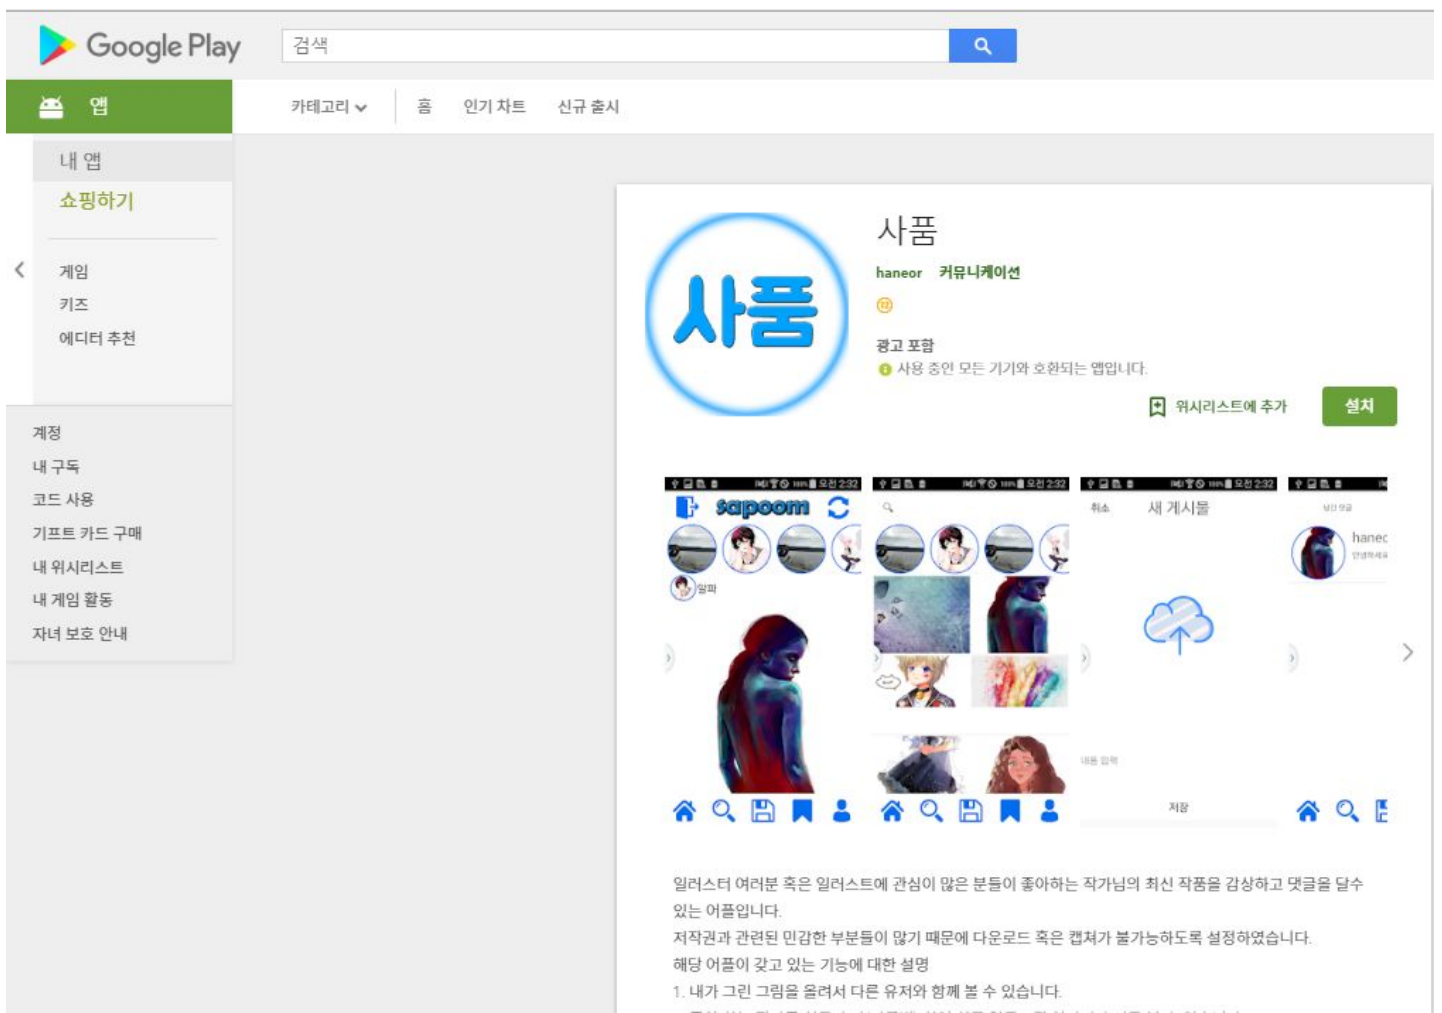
Google Play

검색

앱

카테고리

홈

인기 차트

신규 출시

내 앱

쇼핑하기

게임

키즈

에디터 추천

계정

내 구독

코드 사용

기프트 카드 구매

내 위시리스트

내 게임 활동

자녀 보호 안내

사품

사품

haneor 커뮤니케이션

광고 포함

사용 중인 모든 기기와 호환되는 앱입니다.

위시리스트에 추가

설치

sapoom

취소 새 게시물

저장

일러스터 여러분 혹은 일러스트에 관심이 많은 분들이 좋아하는 작가님의 최신 작품을 감상하고 댓글을 달수 있는 어플입니다.

저작권과 관련된 민감한 부분들이 많기 때문에 다운로드 혹은 캡쳐가 불가능하도록 설정하였습니다.

해당 어플이 갖고 있는 기능에 대한 설명

1. 내가 그린 그림을 올려서 다른 유저와 함께 볼 수 있습니다.

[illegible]